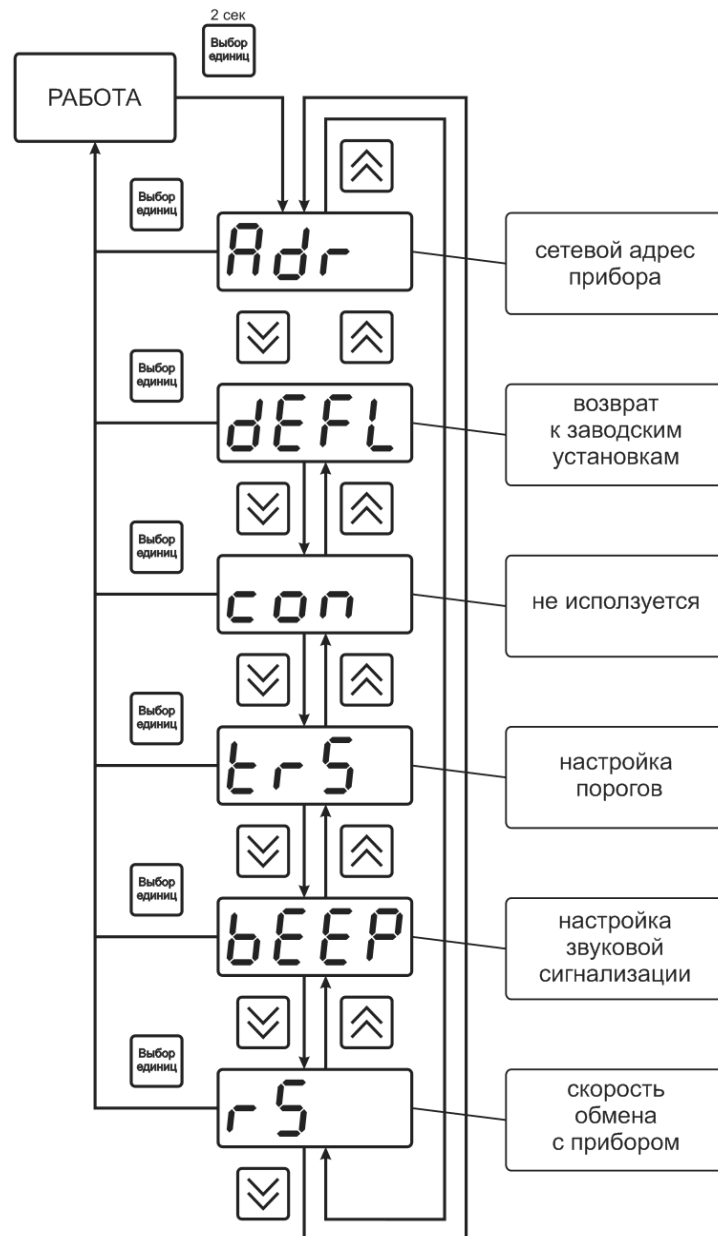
2 сек
Выбор единиц

РАБОТА

Выбор единиц
Adr
сетевой адрес прибора

Выбор единиц
dEFL
возврат к заводским установкам

Выбор единиц
con
не исползуется

Выбор единиц
trS
настройка порогов

Выбор единиц
bEEP
настройка звуковой сигнализации

Выбор единиц
rS
скорость обмена с прибором